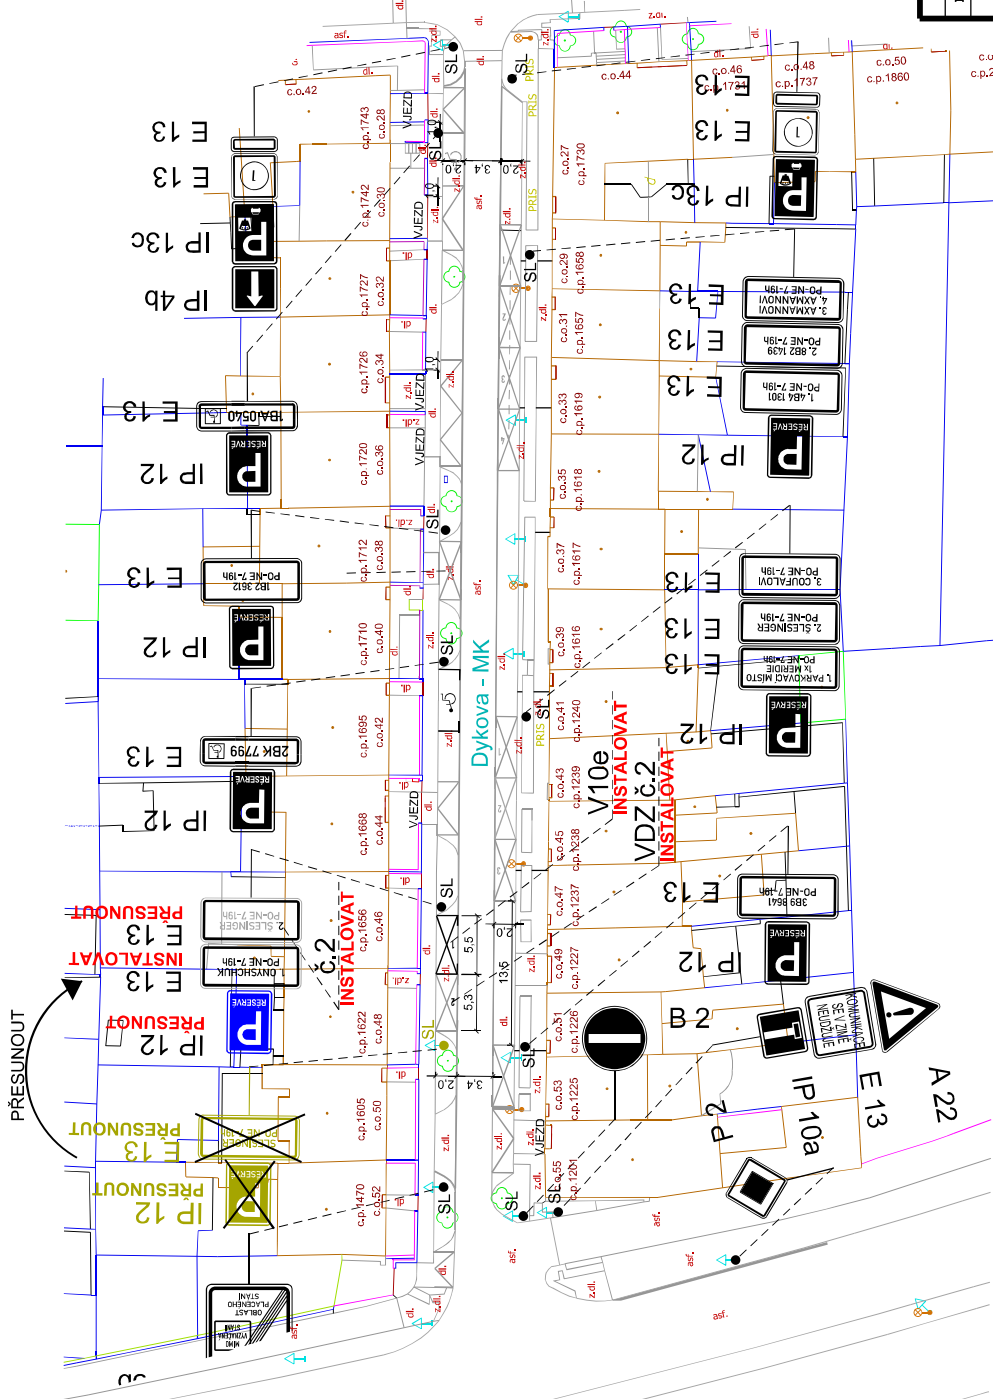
c.o.42
asf.
dl.
SL
SL
PRIS
z.dl.
dl.
c.o.44
c.o.46
c.p.1731
c.o.48
c.p.1737
c.o.50
c.p.1860
E 13
E 13
E 13
E 13
IP 13c
IP 13c
IP 4b
c.p.1743
c.o.28
VJEZD
c.p.1742
c.o.30
VJEZD
2,0
3,4
2,0
c.o.27
c.p.1730
PRIS
c.p.1727
c.o.32
c.o.29
c.p.1658
E 13
3. AXMANNOVI 4. AXMANNOVI PO-NE 7-19h
c.o.31
c.p.1657
E 13
2. 8B2 1439 PO-NE 7-19h
E 13
1BA0540
c.p.1726
c.o.34
VJEZD
c.o.33
c.p.1619
E 13
1. 4B4 1301 PO-NE 7-19h
RESERVE
IP 12
c.p.1720
c.o.36
VJEZD
c.o.35
c.p.1618
IP 12
RESERVE
E 13
1B2 3612 PO-NE 7-19h
c.p.1712
c.o.38
c.o.37
c.p.1617
E 13
3. COUFALOVI PO-NE 7-19h
IP 12
RESERVE
c.p.1710
c.o.40
SL
c.o.39
c.p.1616
E 13
2. ŠLESINGER PO-NE 7-19h
E 13
1. PARKOVACÍ MÍSTO 1x MĚŘIDIE PO-NE 7-19h
Dykova - MK
E 13
2BK 7799
c.p.1695
c.o.42
SL
PRIS
c.o.41
c.p.1240
INSTALOVAT
IP 12
RESERVE
V10e
c.o.43
c.p.1239
IP 12
RESERVE
c.p.1668
c.o.44
VJEZD
VDZ č.2
INSTALOVAT
c.o.45
c.p.1238
PŘESUNOUT
E 13
2. ŠLESINGER PO-NE 7-19h
SL
c.o.47
c.p.1237
E 13
3BB 9641 PO-NE 7-19h
INSTALOVAT
E 13
1. ONYSHCHUK PO-NE 7-19h
č.2
INSTALOVAT
c.p.1656
c.o.46
5,5
5,3
13,6
2,0
c.o.49
c.p.1227
IP 12
RESERVE
PŘESUNOUT
IP 12
RESERVE
c.p.1622
c.o.48
SL
SL
c.o.51
c.p.1226
B 2
KOMUNIKACE SE V ZIMĚ NEUDRŽUJE
A 22
E 13
IP 10a
IP 2
PŘESUNOUT
2,0
3,4
PŘESUNOUT
E 13
ŠLESINGER PO-NE 7-19h
c.p.1605
c.o.50
c.o.53
c.p.1225
PŘESUNOUT
IP 12
RESERVE
c.p.1470
c.o.52
SL
SL
SL
c.o.55
c.p.1201
VJEZD
OBLAST PLACENÉHO STÁNÍ
asf.